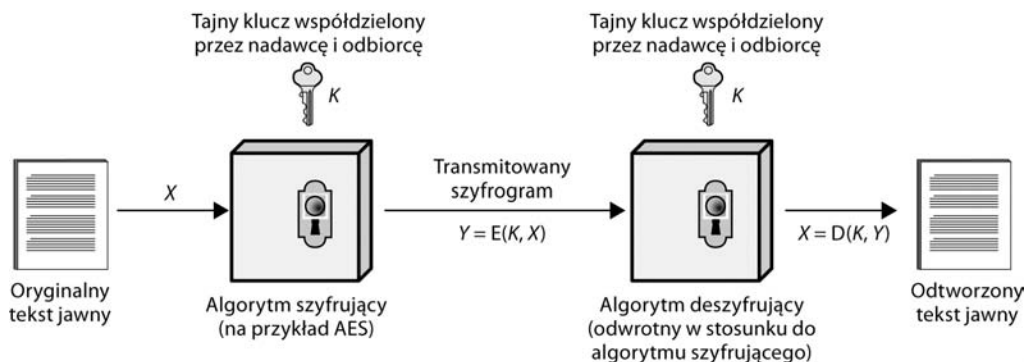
Tajny klucz współdzielony przez nadawcę i odbiorcę

$K$

Tajny klucz współdzielony przez nadawcę i odbiorcę

$K$

$X$

Transmitowany szyfrogram

$Y = E(K, X)$

$X = D(K, Y)$

Oryginalny tekst jawny

Algorytm szyfrujący (na przykład AES)

Algorytm deszyfrujący (odwrotny w stosunku do algorytmu szyfrującego)

Odtworzony tekst jawny